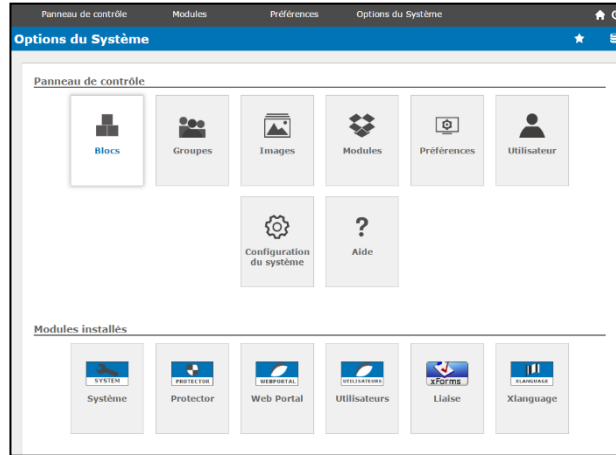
Panneau de contrôle Modules Préférences Options du Système

Options du Système

Panneau de contrôle

Blocs
Groupes
Images
Modules
Préférences
Utilisateur
Configuration du système
Aide

Modules installés

SYSTEM
Système
PROTECTOR
Protector
WEBPORTAL
Web Portal
UTILISATEURS
Utilisateurs
xForms
Liaise
XLANGUAGE
Xlanguage